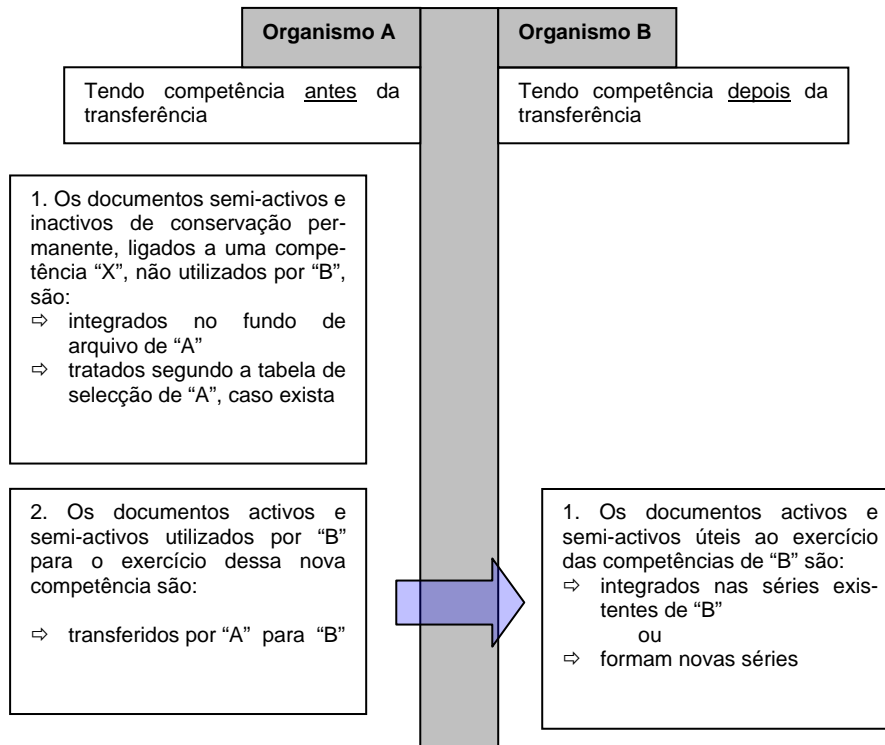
**Organismo A**

**Organismo B**

Tendo competência antes da transferência

Tendo competência depois da transferência

1. Os documentos semi-activos e inactivos de conservação permanente, ligados a uma competência "X", não utilizados por "B", são:
⇨ integrados no fundo de arquivo de "A"
⇨ tratados segundo a tabela de selecção de "A", caso exista

2. Os documentos activos e semi-activos utilizados por "B" para o exercício dessa nova competência são:

⇨ transferidos por "A" para "B"

1. Os documentos activos e semi-activos úteis ao exercício das competências de "B" são:
⇨ integrados nas séries existentes de "B"
ou
⇨ formam novas séries